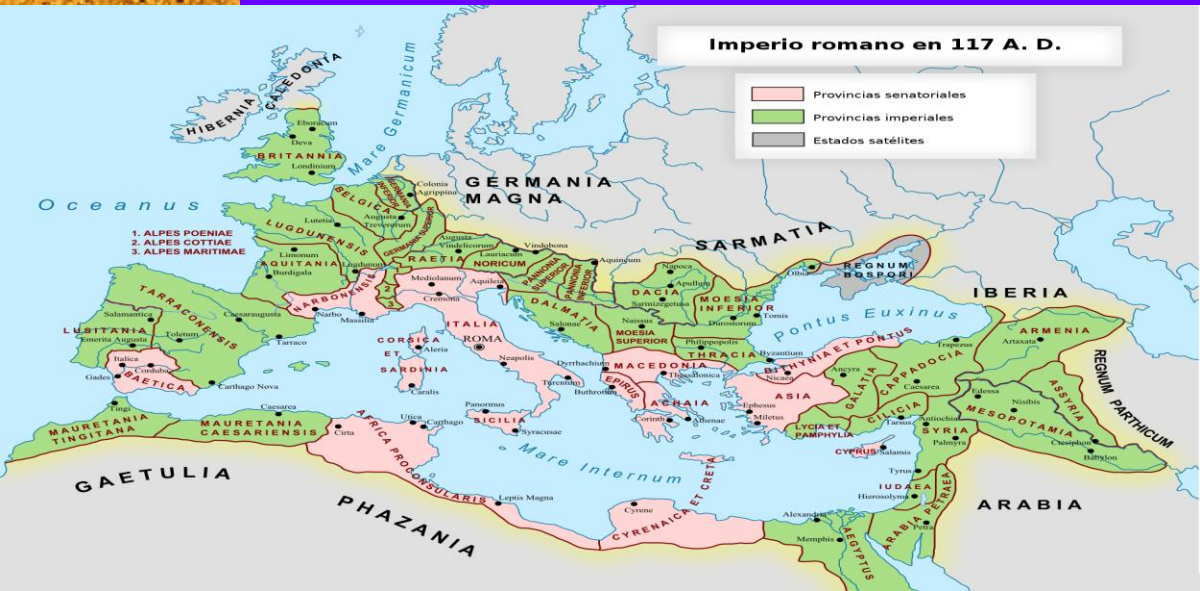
Imperio romano en 117 A. D.

Provincias senatoriales
Provincias imperiales
Estados satélites

HIBERNIA
CALEDONIA
Eboracum
Deva
BRITANNIA
Londinium
Mare Germanicum
Oceanus
GERMANIA MAGNA
SARMATIA
Colonia Agrippina
BELGICA
GERMANIA INFERIOR
Lutetia
Augusta Treverorum
GERMANIA SUPERIOR
LUGDUNENSIS
1. ALPES POENIAE
2. ALPES COTTIAE
3. ALPES MARITIMAE
Limonum
AQUITANIA
Burdigala
Lugdunum
Augusta Vindelicorum
RAETIA
Lauriacum
NORICUM
Vindobona
Aquincum
PANNONIA SUPERIOR
PANNONIA INFERIOR
Mediolanum
Cremona
Aquileia
NARBONENSIS
Narbo
Massilia
DALMATIA
Salonae
Napoca
Apulum
DACIA
Sarmizegetusa
MOESIA INFERIOR
Durostorum
Tomis
Olbia
REGNUM BOSPORI
IBERIA
Pontus Euxinus
Naissus
MOESIA SUPERIOR
ARMENIA
Trapezus
Artaxata
TARRACONENSIS
Salamantica
Caesaraugusta
Toletum
LUSITANIA
Emerita Augusta
Tarraco
Italica
Corduba
Gades
BAETICA
Carthago Nova
CORSICA ET SARDINIA
Aleria
Caralis
ITALIA
ROMA
Neapolis
Tarentum
Dyrrhachium
Buthrotum
Philippopolis
THRACIA
Byzantium
Nicaea
BITHYNIA ET PONTUS
Ancyra
GALATIA
CAPPADOCIA
Caesarea
MACEDONIA
Thessalonica
EPIRUS
ACHAIA
Corinthus
Athenae
ASIA
Ephesus
Miletus
LYCIA ET PAMPHYLIA
CILICIA
Tarsus
Antiochia
SYRIA
Palmyra
Edessa
Nisibis
MESOPOTAMIA
ASSYRIA
Ctesiphon
Babylon
REGNUM PARTHICUM
Tingis
MAURETANIA TINGITANA
Caesarea
MAURETANIA CAESARIENSIS
Cirta
Utica
Carthago
Panormus
SICILIA
Syracusae
AFRICA PROCONSULARIS
Mare Internum
CYPRUS
Salamis
Tyrus
IUDAEA
Hierosolyma
Petra
ARABIA PETRAEA
GAETULIA
PHAZANIA
Leptis Magna
Cyrene
CYRENAICA ET CRETA
Alexandria
Memphis
AEGYPTUS
ARABIA